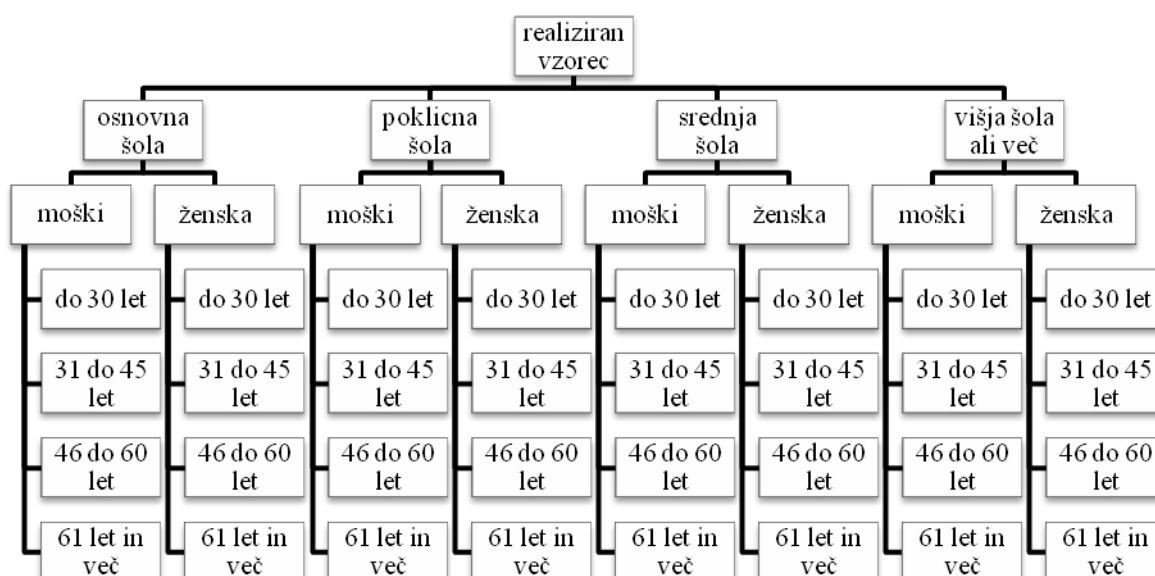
realiziran vzorec

osnovna šola

moški
do 30 let
31 do 45 let
46 do 60 let
61 let in več

ženska
do 30 let
31 do 45 let
46 do 60 let
61 let in več

poklicna šola

moški
do 30 let
31 do 45 let
46 do 60 let
61 let in več

ženska
do 30 let
31 do 45 let
46 do 60 let
61 let in več

srednja šola

moški
do 30 let
31 do 45 let
46 do 60 let
61 let in več

ženska
do 30 let
31 do 45 let
46 do 60 let
61 let in več

višja šola ali več

moški
do 30 let
31 do 45 let
46 do 60 let
61 let in več

ženska
do 30 let
31 do 45 let
46 do 60 let
61 let in več